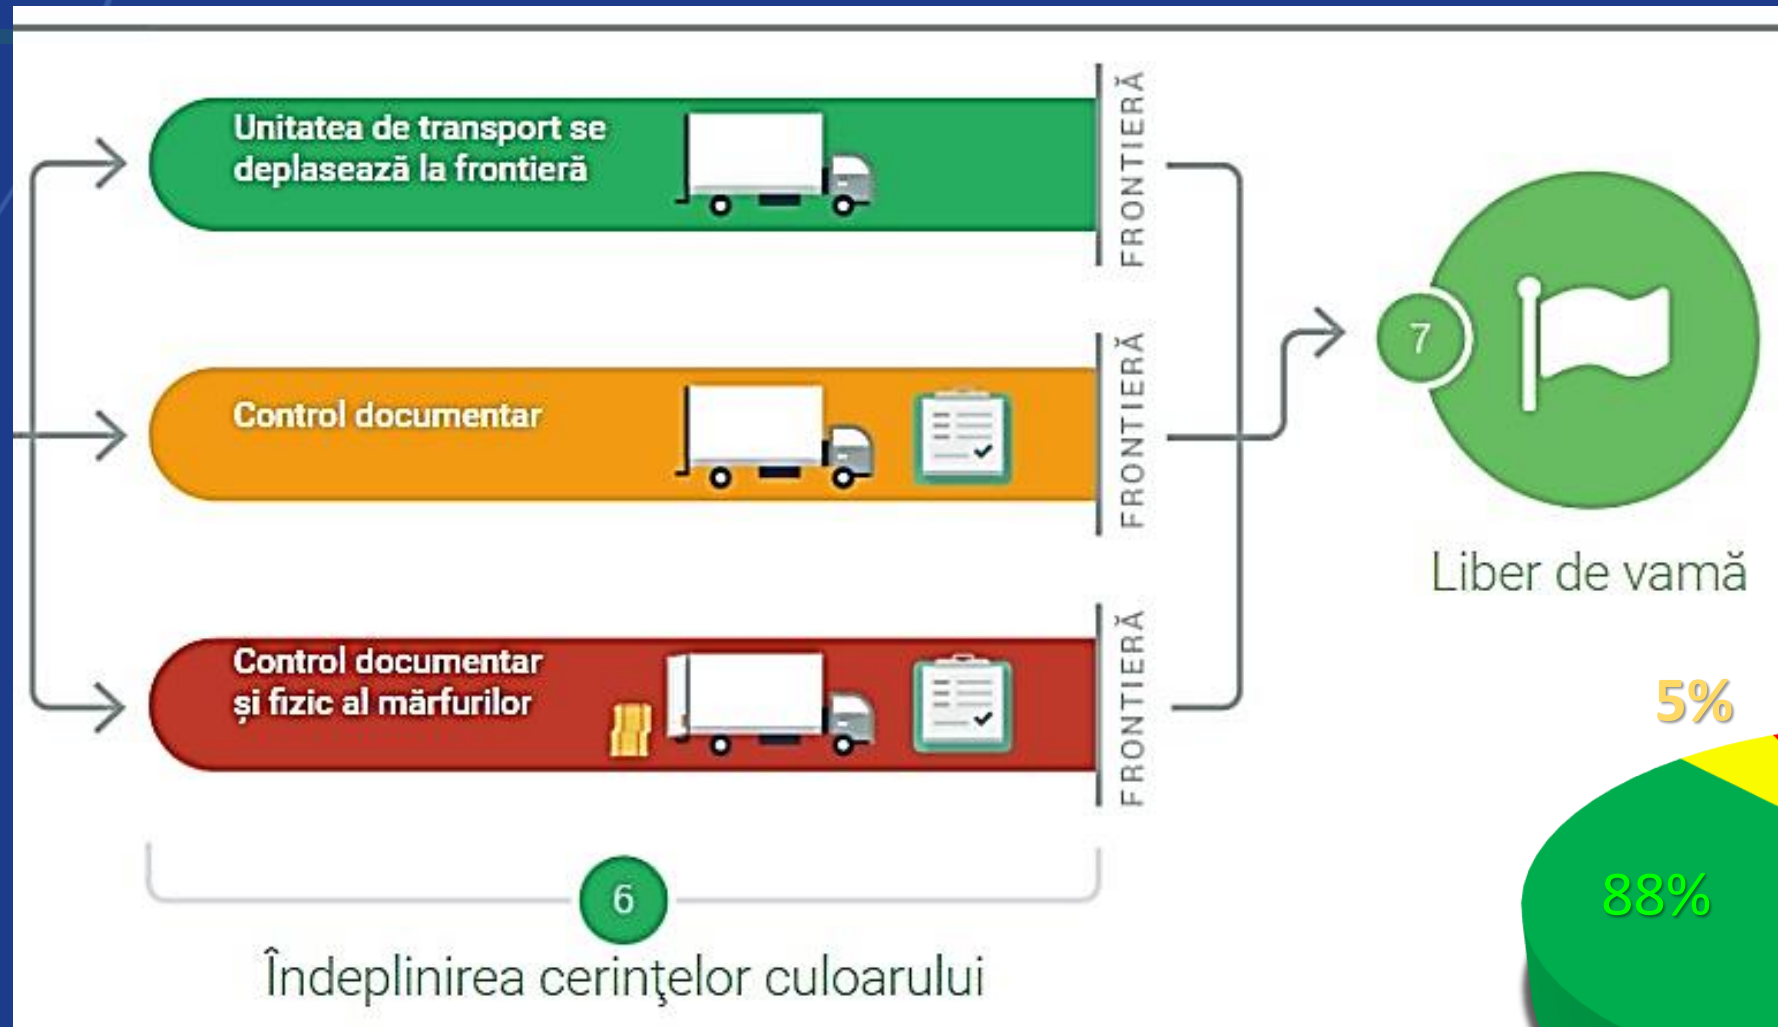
Unitatea de transport se deplasează la frontieră

FRONTIERĂ

Control documentar

FRONTIERĂ

Control documentar și fizic al mărfurilor

FRONTIERĂ

7

Liber de vamă

6

Îndeplinirea cerinţelor culoarului

5%

88%